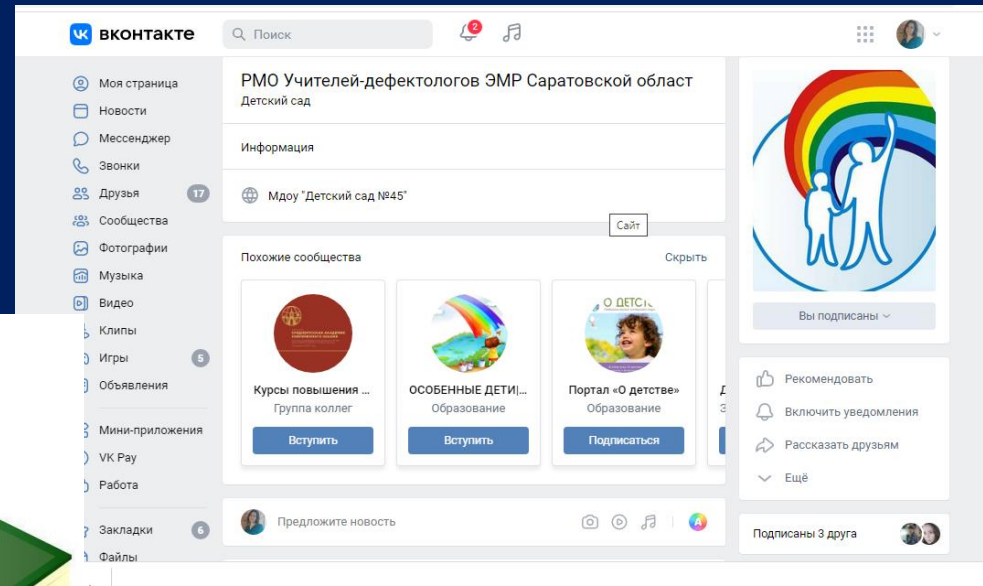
вконтакте

Поиск

2

Моя страница
Новости
Мессенджер
Звонки
Друзья 17
Сообщества
Фотографии
Музыка
Видео
Клипы
Игры 5
Объявления
Мини-приложения
VK Pay
Работа
Закладки 6
Файлы

РМО Учителей-дефектологов ЭМР Саратовской област
Детский сад

Информация

Мдоу "Детский сад №45"

Сайт

Похожие сообщества

Скрыть

Курсы повышения ...
Группа коллег
Вступить

ОСОБЕННЫЕ ДЕТИ|...
Образование
Вступить

О ДЕТСТ
Портал «О детстве»
Образование
Подписаться

Предложите новость

Вы подписаны

Рекомендовать
Включить уведомления
Рассказать друзьям
Ещё

Подписаны 3 друга